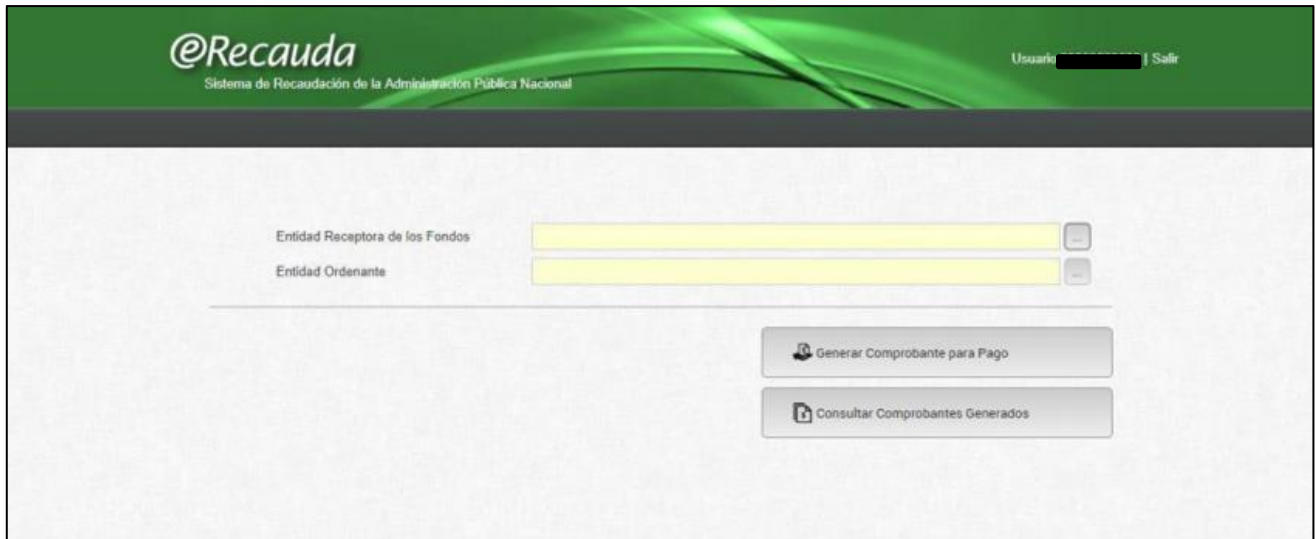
@Recauda
Sistema de Recaudación de la Administración Pública Nacional

Usuario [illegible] | Salir

Entidad Receptora de los Fondos ...
Entidad Ordenante ...

Generar Comprobante para Pago

Consultar Comprobantes Generados